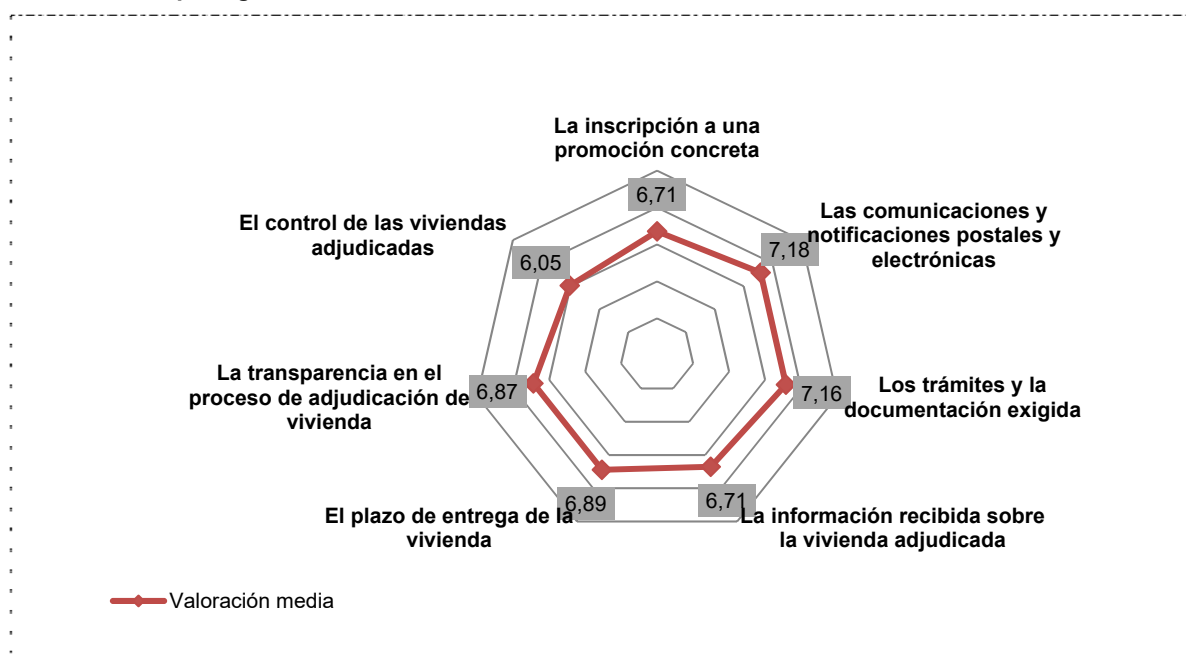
La inscripción a una promoción concreta

6,71

Las comunicaciones y notificaciones postales y electrónicas

7,18

Los trámites y la documentación exigida

7,16

La información recibida sobre la vivienda adjudicada

6,71

El plazo de entrega de la vivienda

6,89

La transparencia en el proceso de adjudicación de vivienda

6,87

El control de las viviendas adjudicadas

6,05

Valoración media